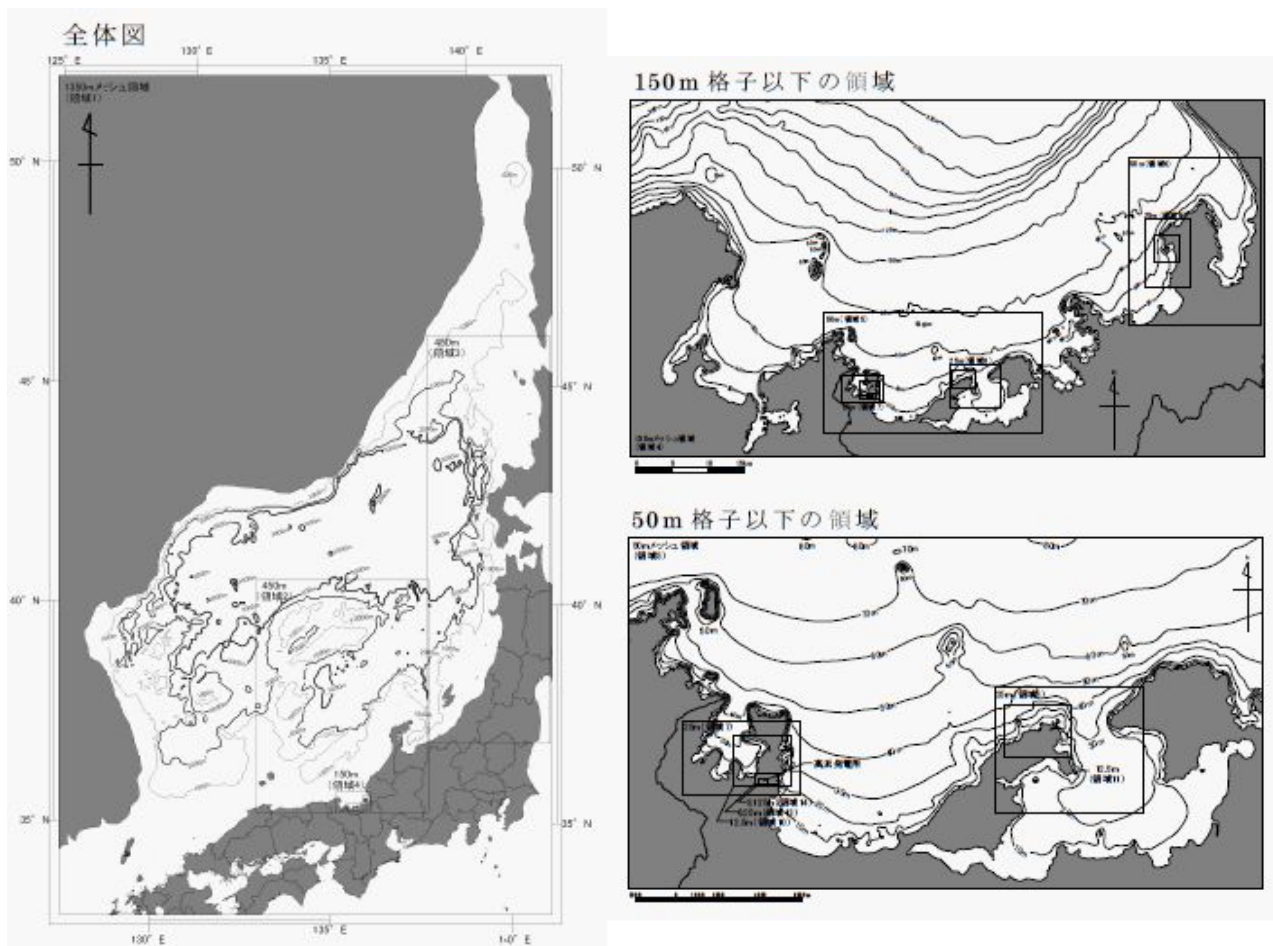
全体図

125° E
130° E
135° E
140° E

1350mメッシュ領域
(領域1)

50° N
50° N
45° N
45° N
40° N
40° N
35° N
35° N

450m
(領域3)

450m
(領域2)

150m
(領域4)

130° E
135° E
140° E

150m 格子以下の領域

50m
(領域6)

50m
(領域5)

150mメッシュ領域
(領域4)

50m 格子以下の領域

50mメッシュ領域
(領域5)

高浜発電所

12.5m
(領域11)